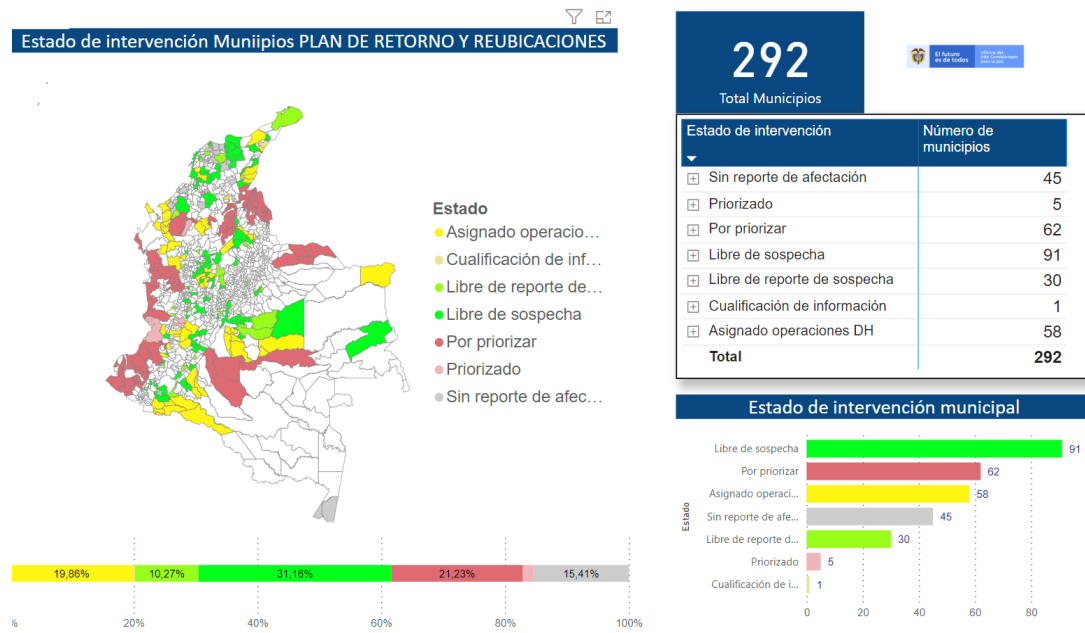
Estado de intervención Muniipios PLAN DE RETORNO Y REUBICACIONES

Estado
Asignado operacio...
Cualificación de inf...
Libre de reporte de...
Libre de sospecha
Por priorizar
Priorizado
Sin reporte de afec...

292
Total Municipios

El futuro es de todos

| Estado de intervención | Número de municipios |
|---|---|
| Sin reporte de afectación | 45 |
| Priorizado | 5 |
| Por priorizar | 62 |
| Libre de sospecha | 91 |
| Libre de reporte de sospecha | 30 |
| Cualificación de información | 1 |
| Asignado operaciones DH | 58 |
| Total | 292 |

Estado de intervención municipal

Estado
Libre de sospecha 91
Por priorizar 62
Asignado operaci... 58
Sin reporte de afe... 45
Libre de reporte d... 30
Priorizado 5
Cualificación de i... 1
0 20 40 60 80

19,86% 10,27% 31,16% 21,23% 15,41%
% 20% 40% 60% 80% 100%